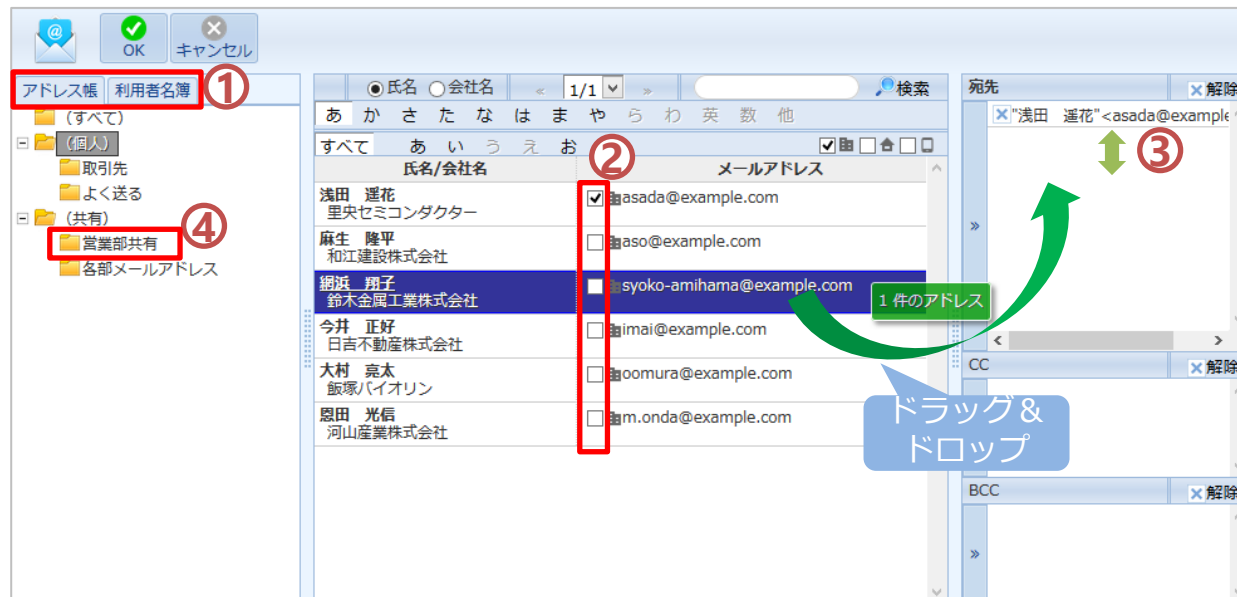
OK キャンセル

アドレス帳 利用者名簿 ①

（すべて）
（個人）
取引先
よく送る
（共有）
営業部共有 ④
各部メールアドレス

◉氏名 ◯会社名 « 1/1 » 検索

あ か さ た な は ま や ら わ 英 数 他

すべて あ い う え お ②

| | 氏名/会社名 | メールアドレス |
|---|---|---|
| ☑ | 浅田 遥花 里央セミコンダクター | asada@example.com |
| ☐ | 麻生 隆平 和江建設株式会社 | aso@example.com |
| ☐ | 網浜 翔子 鈴木金属工業株式会社 | syoko-amihama@example.com |
| ☐ | 今井 正好 日吉不動産株式会社 | imai@example.com |
| ☐ | 大村 亮太 飯塚バイオリン | oomura@example.com |
| ☐ | 恩田 光信 河山産業株式会社 | m.onda@example.com |

1 件のアドレス

ドラッグ＆ドロップ

宛先 解除
"浅田 遥花"<asada@example
③

»

CC 解除

BCC 解除

»